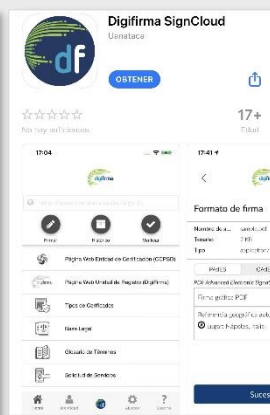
df

Digifirma SignCloud

Uanataca

OBTENER

☆☆☆☆☆

No hay calificaciones

17+

Edad

17:04

digifirma

Firmar

Historial

Verificar

Página Web Entidad de Certificación (CCPSD)

Página Web Unidad de Registro (Digifirma)

Tipos de Certificados

Base Legal

Glosario de Términos

Solicitud de Servicios

17:41

digifirma

<

Formato de firma

Nombre de a

Tamaño

Tipo

PADES

CADES

PDF Advanced Electronic Signat

Firma gráfica PDF

Referencia geográfica aut

Lugar: Náquera, Valen

Suces